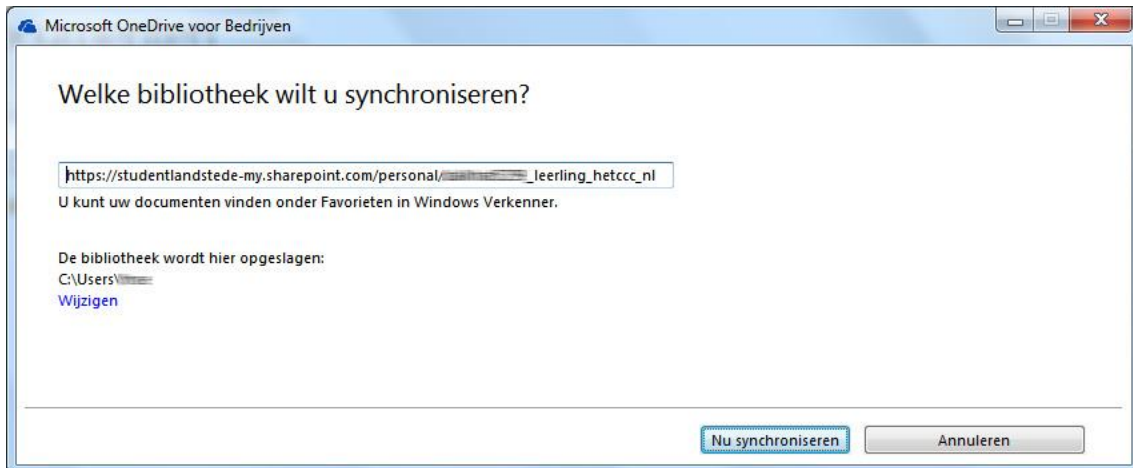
Microsoft OneDrive voor Bedrijven

Welke bibliotheek wilt u synchroniseren?

https://studentlandstede-my.sharepoint.com/personal/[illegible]_leerling_hetccc_nl

U kunt uw documenten vinden onder Favorieten in Windows Verkenner.

De bibliotheek wordt hier opgeslagen:
C:\Users\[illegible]
Wijzigen

Nu synchroniseren

Annuleren